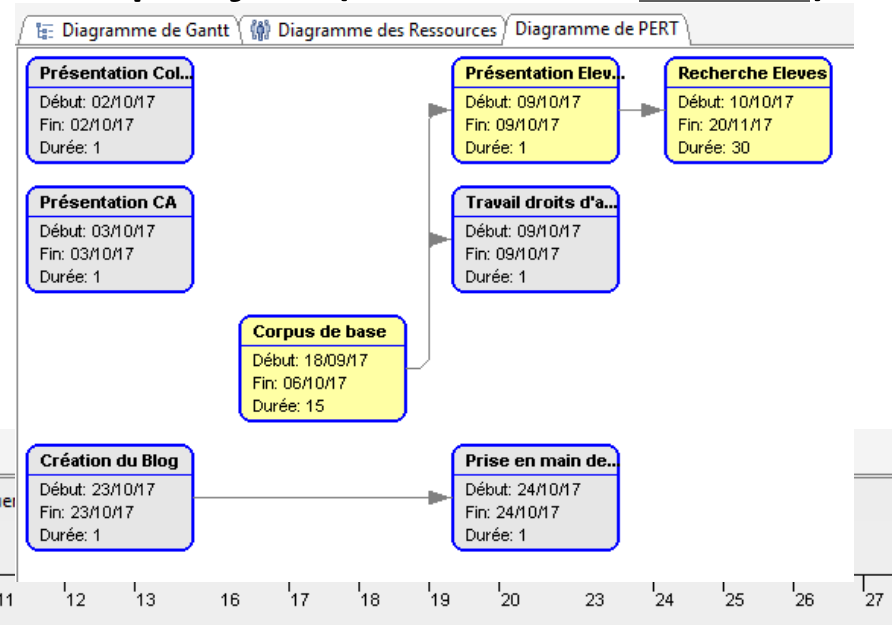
Diagramme de Gantt | Diagramme des Ressources | Diagramme de PERT

Présentation Col...
Début: 02/10/17
Fin: 02/10/17
Durée: 1

Présentation Elev...
Début: 09/10/17
Fin: 09/10/17
Durée: 1

Recherche Eleves
Début: 10/10/17
Fin: 20/11/17
Durée: 30

Présentation CA
Début: 03/10/17
Fin: 03/10/17
Durée: 1

Travail droits d'a...
Début: 09/10/17
Fin: 09/10/17
Durée: 1

Corpus de base
Début: 18/09/17
Fin: 06/10/17
Durée: 15

Création du Blog
Début: 23/10/17
Fin: 23/10/17
Durée: 1

Prise en main de...
Début: 24/10/17
Fin: 24/10/17
Durée: 1

11 12 13 16 17 18 19 20 23 24 25 26 27